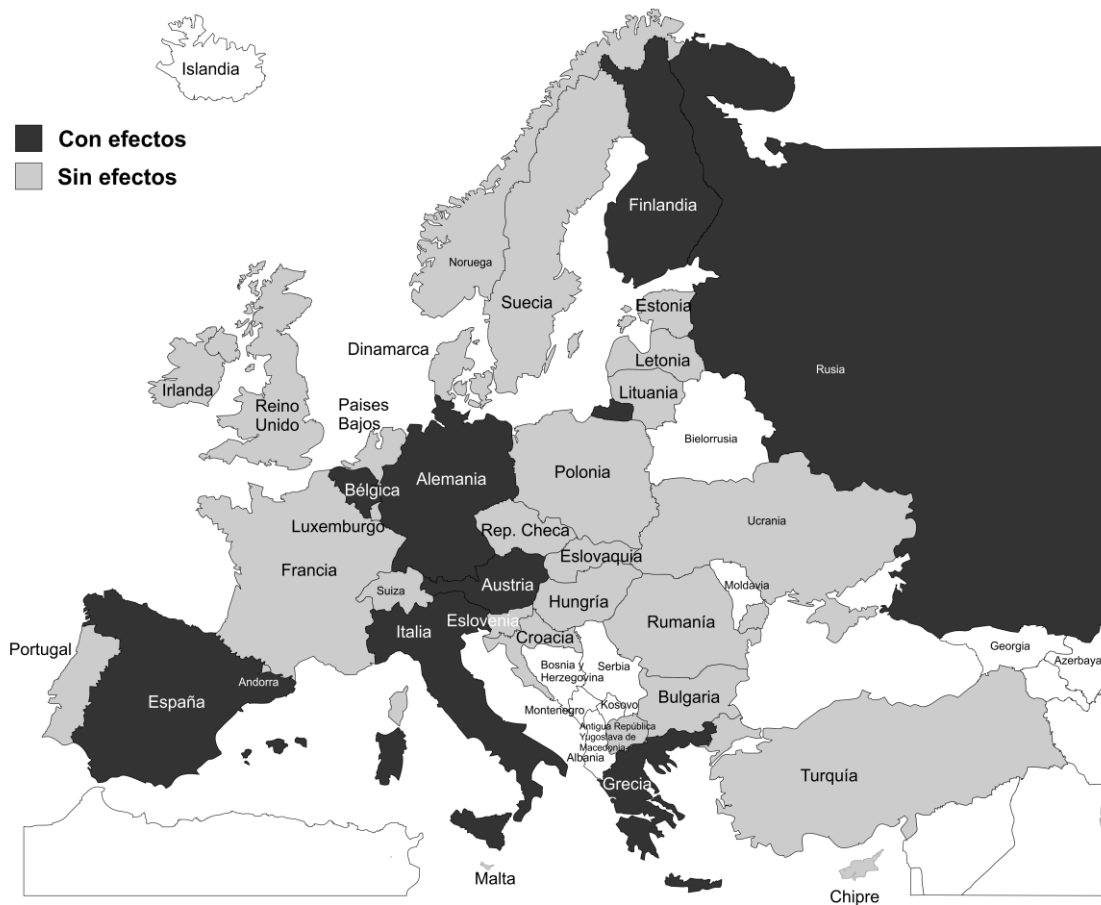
Islandia

Con efectos
Sin efectos

Finlandia
Noruega
Suecia
Estonia
Dinamarca
Letonia
Lituania
Rusia
Irlanda
Reino Unido
Paises Bajos
Bielorrusia
Alemania
Polonia
Bélgica
Luxemburgo
Rep. Checa
Ucrania
Eslovaquia
Francia
Austria
Moldavia
Suiza
Hungría
Eslovenia
Rumanía
Italia
Croacia
Portugal
Georgia
Azerbaya
Bosnia y Herzegovina
Serbia
Andorra
España
Kosovo
Montenegro
Bulgaria
Antigua República Yugoslava de Macedonia
Albania
Grecia
Turquía
Malta
Chipre